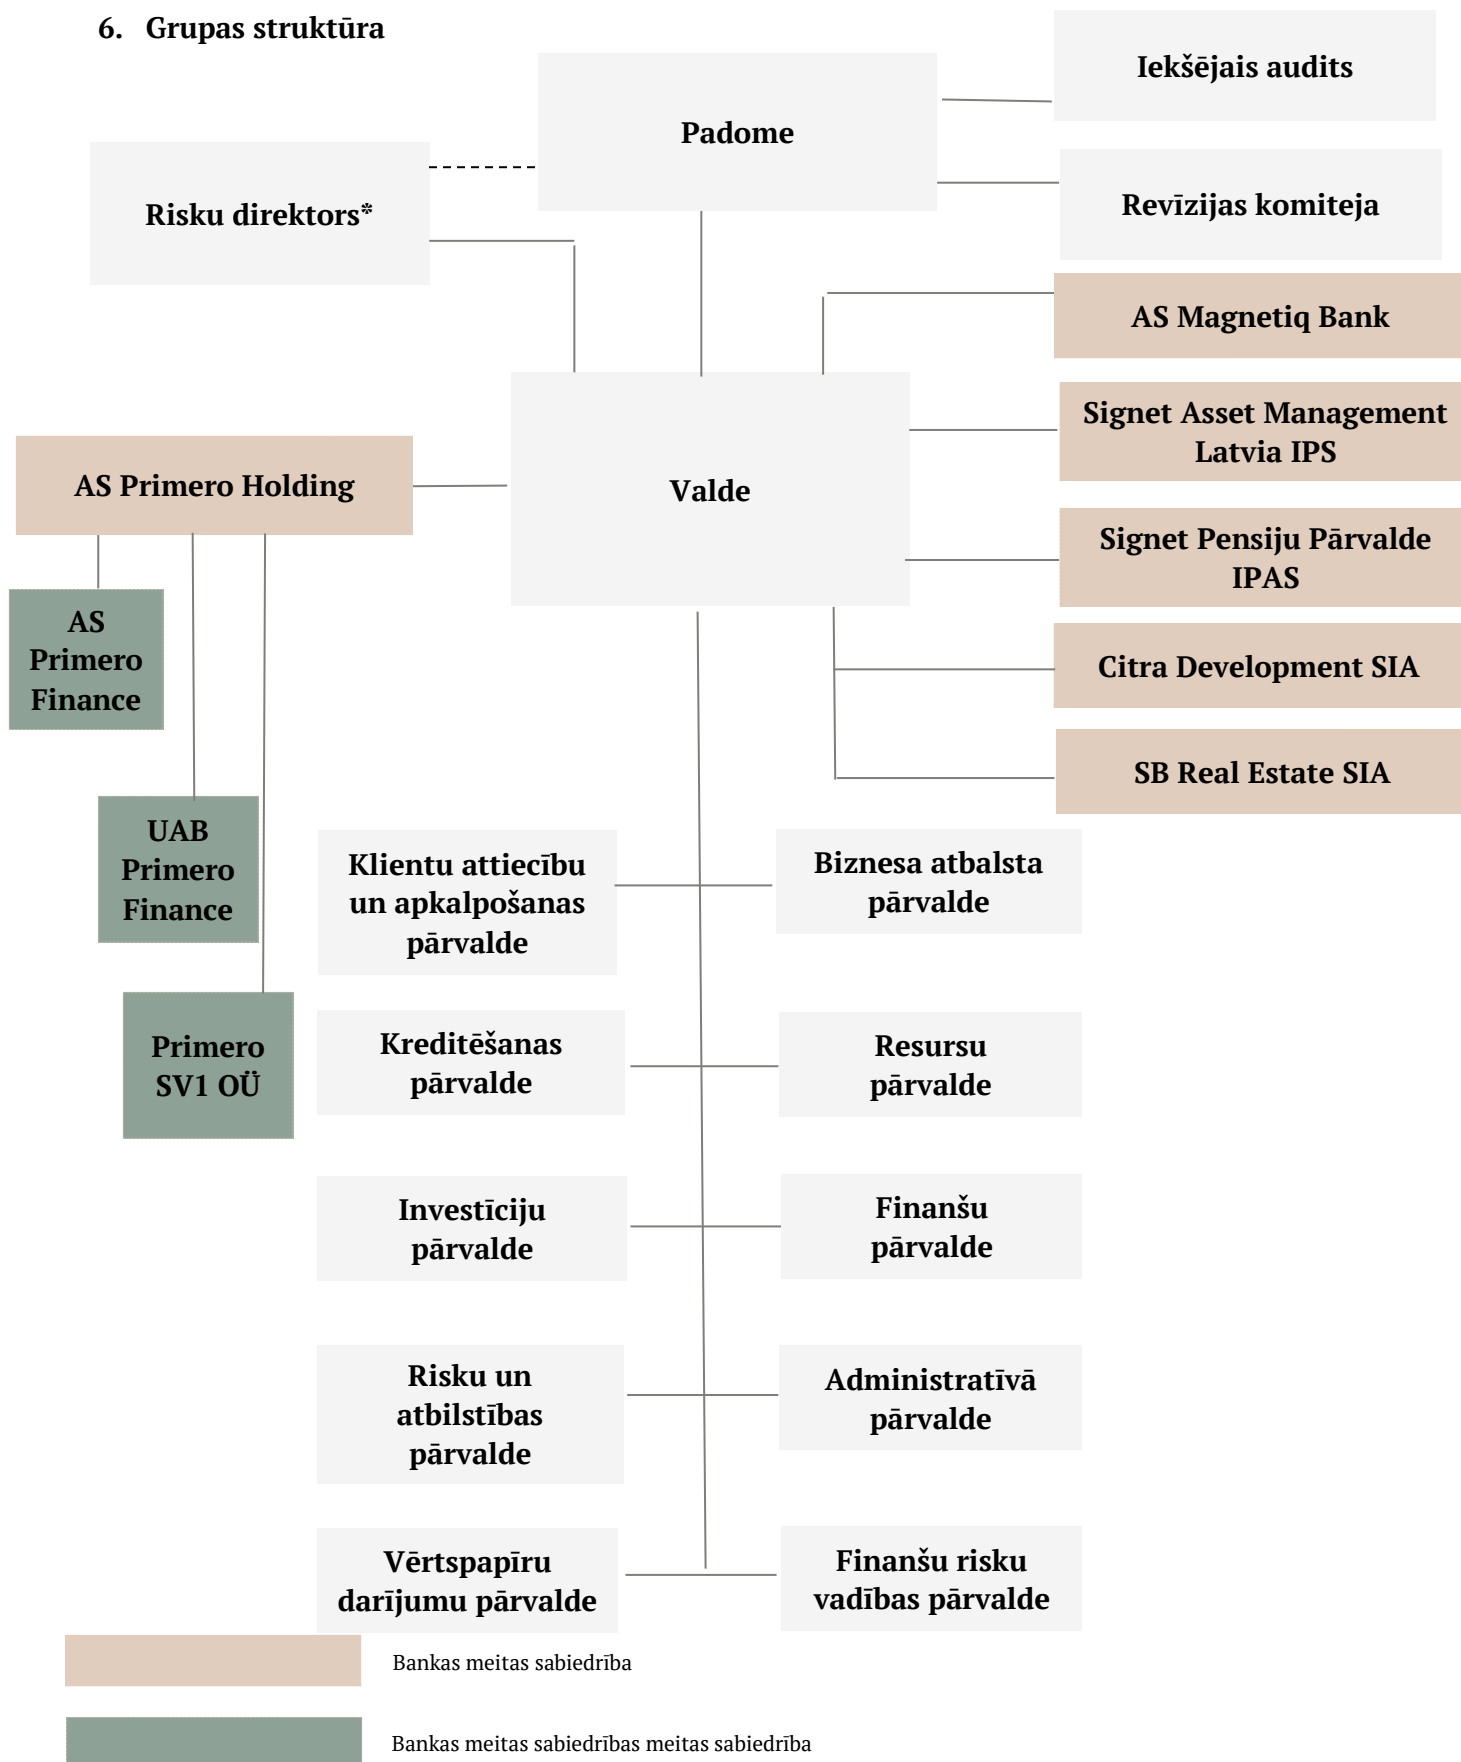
6. Grupas struktūra

Iekšējais audits

Padome

Risku direktors*

Revīzijas komiteja

AS Magnetiq Bank

Signet Asset Management Latvia IPS

AS Primero Holding

Valde

Signet Pensiju Pārvalde IPAS

AS Primero Finance

Citra Development SIA

SB Real Estate SIA

UAB Primero Finance

Klientu attiecību un apkalpošanas pārvalde

Biznesa atbalsta pārvalde

Primero SV1 OÜ

Kreditēšanas pārvalde

Resursu pārvalde

Investīciju pārvalde

Finanšu pārvalde

Risku un atbilstības pārvalde

Administratīvā pārvalde

Vērtspapīru darījumu pārvalde

Finanšu risku vadības pārvalde

Bankas meitas sabiedrība

Bankas meitas sabiedrības meitas sabiedrība